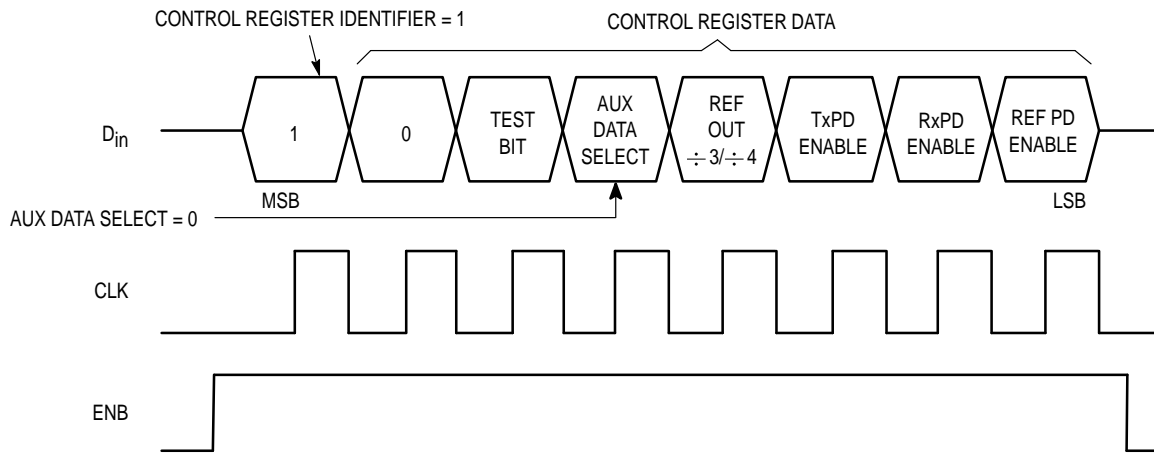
CONTROL REGISTER IDENTIFIER = 1

CONTROL REGISTER DATA

$D_{in}$

1

0

TEST BIT

AUX DATA SELECT

REF OUT $\div 3/\div 4$

TxPD ENABLE

RxPD ENABLE

REF PD ENABLE

MSB

LSB

AUX DATA SELECT = 0

CLK

ENB